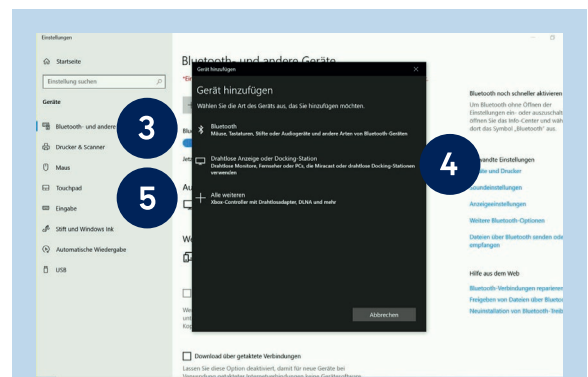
Einstellungen

Startseite

Einstellung suchen

Geräte

Bluetooth- und andere

Drucker & Scanner

Maus

Touchpad

Eingabe

Stift und Windows Ink

Automatische Wiedergabe

USB

3

5

Bluetooth- und andere Geräte

Gerät hinzufügen

Gerät hinzufügen

Wählen Sie die Art des Geräts aus, das Sie hinzufügen möchten.

Bluetooth
Mäuse, Tastaturen, Stifte oder Audiogeräte und andere Arten von Bluetooth-Geräten

Drahtlose Anzeige oder Docking-Station
Drahtlose Monitore, Fernseher oder PCs, die Miracast oder drahtlose Docking-Stationen verwenden

Alle weiteren
Xbox-Controller mit Drahtlosadapter, DLNA und mehr

Abbrechen

4

Bluetooth noch schneller aktivieren

Um Bluetooth ohne Öffnen der Einstellungen ein- oder auszuschalten, öffnen Sie das Info-Center und wählen dort das Symbol „Bluetooth" aus.

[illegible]andte Einstellungen

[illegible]e und Drucker

Soundeinstellungen

Anzeigeeinstellungen

Weitere Bluetooth-Optionen

Dateien über Bluetooth senden oder empfangen

Hilfe aus dem Web

Bluetooth-Verbindungen reparieren

Freigeben von Dateien über Bluetooth

Neuinstallation von Bluetooth-Treib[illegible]

Download über getaktete Verbindungen

Lassen Sie diese Option deaktiviert, damit für neue Geräte bei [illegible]